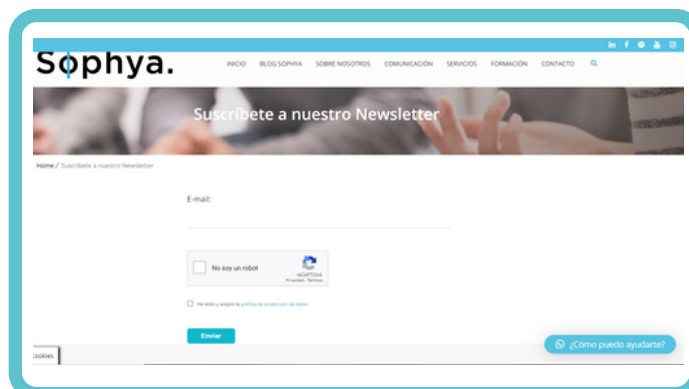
Sophya.

INICIO BLOG SOPHYA SOBRE NOSOTROS COMUNICACIÓN SERVICIOS FORMACIÓN CONTACTO

Suscríbete a nuestro Newsletter

Home / Suscríbete a nuestro Newsletter

E-mail:

No soy un robot

reCAPTCHA
Privacidad - Términos

He leído y acepto la política de protección de datos

Enviar

Cookies

¿Cómo puedo ayudarte?